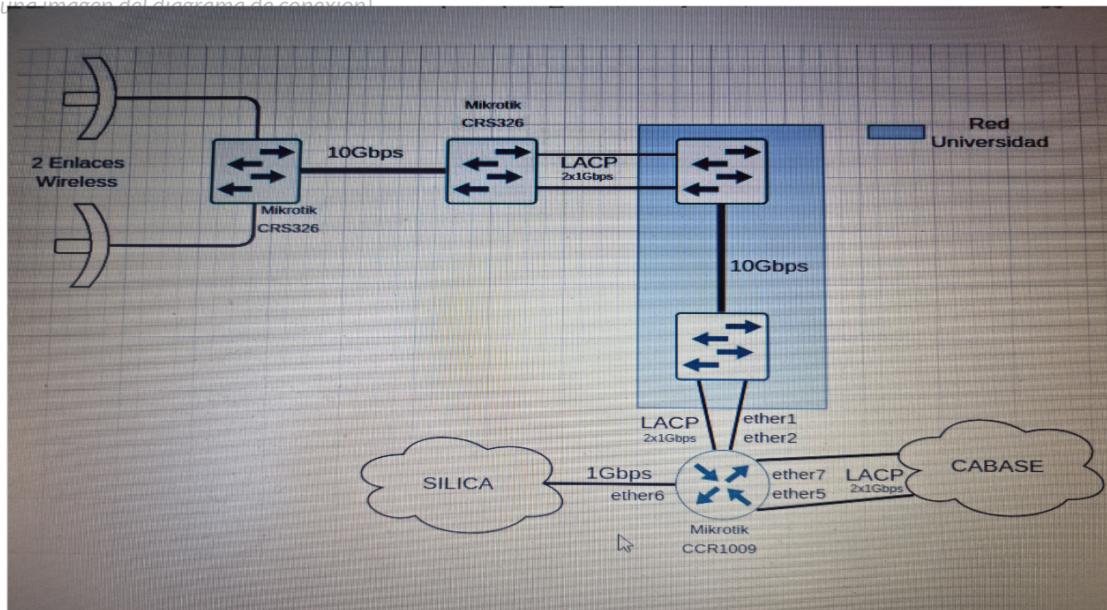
una imagen del diagrama de conexión)

2 Enlaces Wireless

Mikrotik CRS326

10Gbps

Mikrotik CRS326

LACP
2x1Gbps

Red Universidad

10Gbps

LACP
2x1Gbps

ether1
ether2

SILICA

1Gbps
ether6

ether7
ether5

LACP
2x1Gbps

CABASE

Mikrotik CCR1009